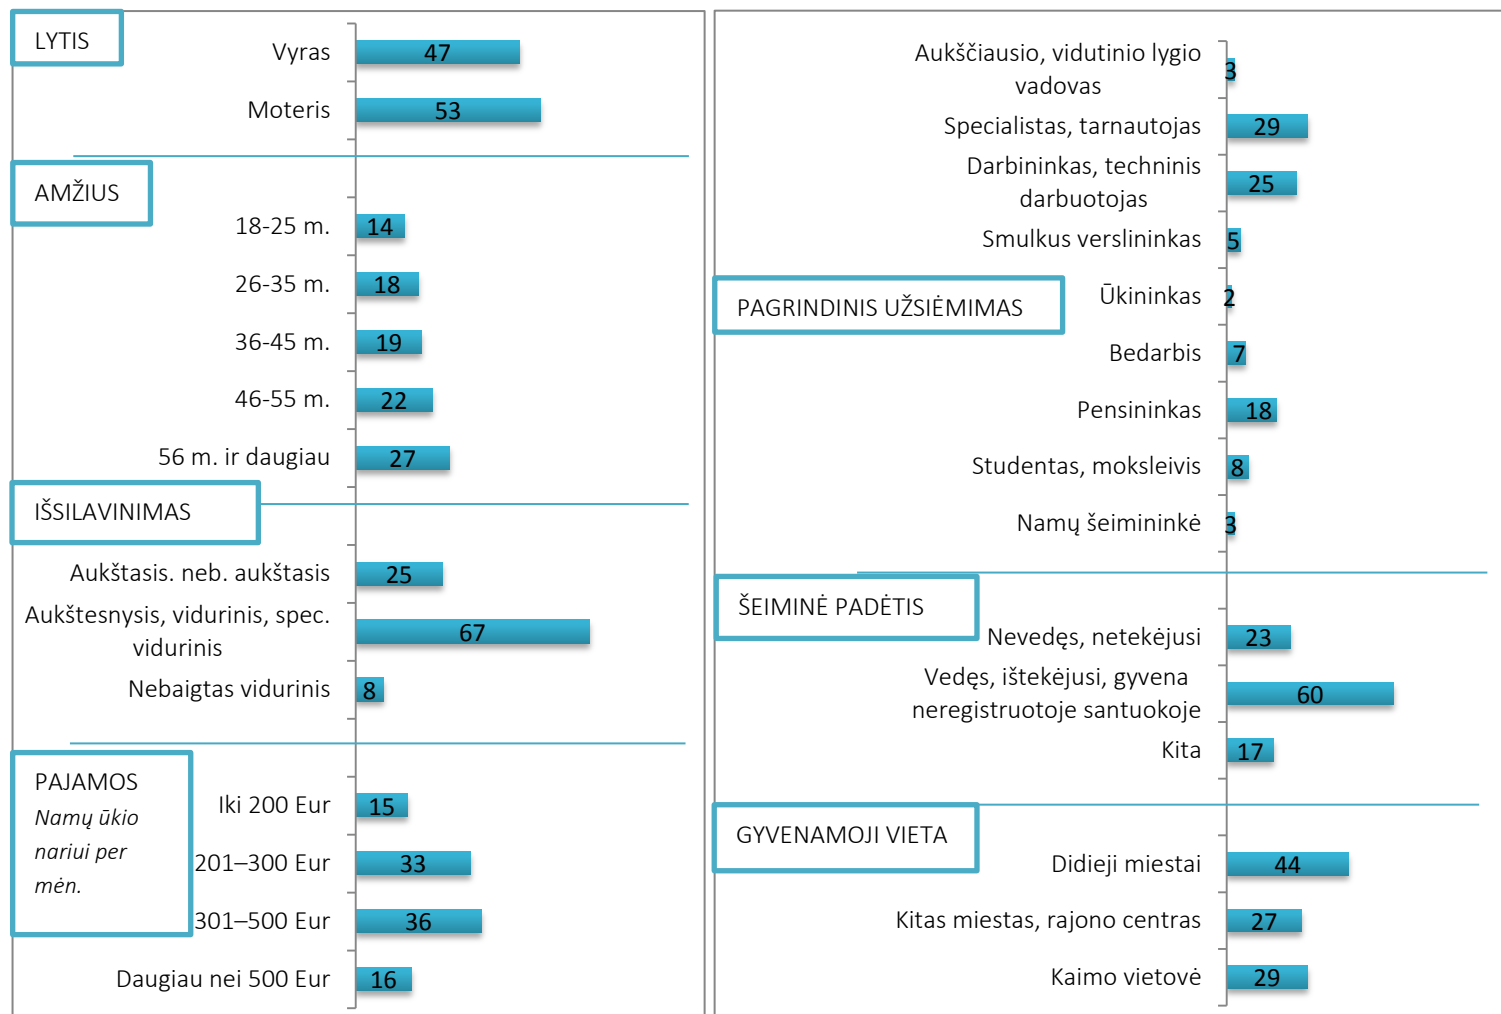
LYTIS

Vyras 47

Moteris 53

AMŽIUS

18-25 m. 14

26-35 m. 18

36-45 m. 19

46-55 m. 22

56 m. ir daugiau 27

IŠSILAVINIMAS

Aukštasis. neb. aukštasis 25

Aukštesnysis, vidurinis, spec. vidurinis 67

Nebaigtas vidurinis 8

PAJAMOS
*Namų ūkio nariui per mėn.*

Iki 200 Eur 15

201–300 Eur 33

301–500 Eur 36

Daugiau nei 500 Eur 16

Aukščiausio, vidutinio lygio vadovas 3

Specialistas, tarnautojas 29

Darbininkas, techninis darbuotojas 25

Smulkus verslininkas 5

PAGRINDINIS UŽSIĖMIMAS

Ūkininkas 2

Bedarbis 7

Pensininkas 18

Studentas, moksleivis 8

Namų šeimininkė 3

ŠEIMINĖ PADĖTIS

Nevedęs, netekėjusi 23

Vedęs, ištekėjusi, gyvena neregistruotoje santuokoje 60

Kita 17

GYVENAMOJI VIETA

Didieji miestai 44

Kitas miestas, rajono centras 27

Kaimo vietovė 29